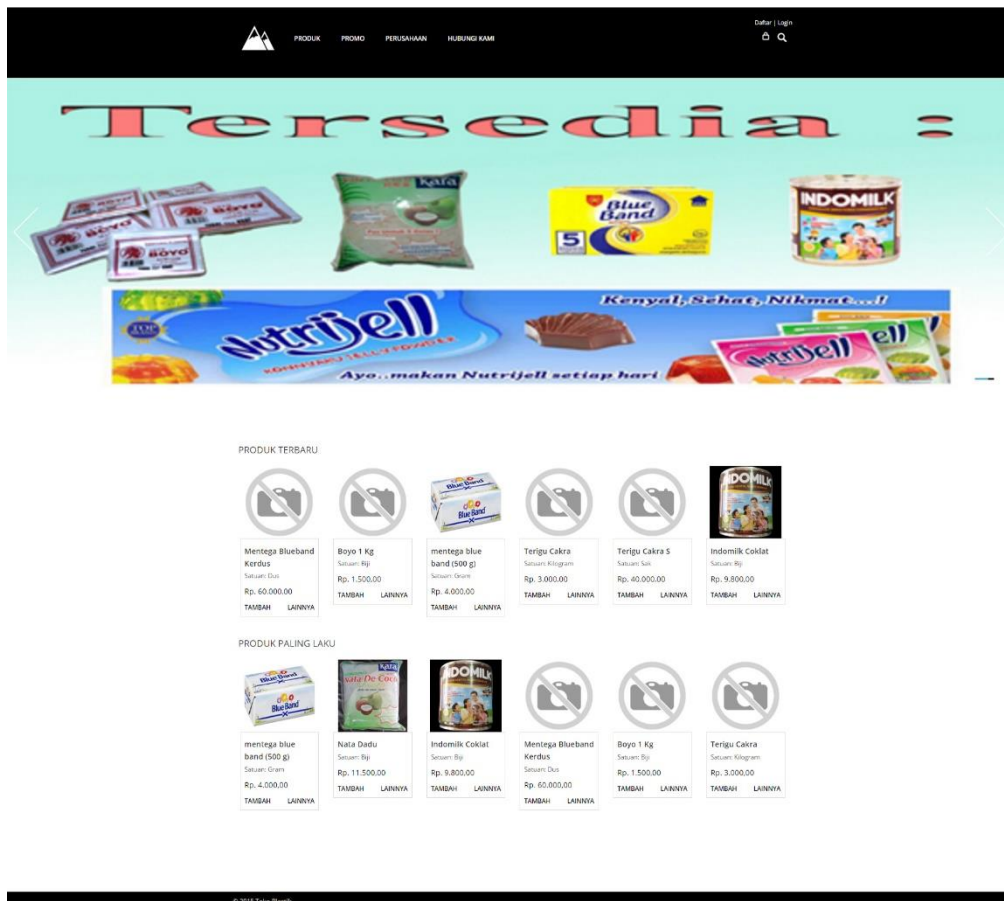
PRODUK PROMO PERUSAHAAN HUBUNGI KAMI

Daftar | Login

Tersedia :

BOYO

Kara

Blue Band

5

INDOMILK

TOP

Nutrijell

Kenyal, Sehat, Nikmat...!

Ayo..makan Nutrijell setiap hari

PRODUK TERBARU

Mentega Blueband Kerdus
Satuan: Dus
Rp. 60.000,00
TAMBAH LAINNYA

Boyo 1 Kg
Satuan: Biji
Rp. 1.500,00
TAMBAH LAINNYA

mentega blue band (500 g)
Satuan: Gram
Rp. 4.000,00
TAMBAH LAINNYA

Terigu Cakra
Satuan: Kilogram
Rp. 3.000,00
TAMBAH LAINNYA

Terigu Cakra S
Satuan: Sak
Rp. 40.000,00
TAMBAH LAINNYA

Indomilk Coklat
Satuan: Biji
Rp. 9.800,00
TAMBAH LAINNYA

PRODUK PALING LAKU

mentega blue band (500 g)
Satuan: Gram
Rp. 4.000,00
TAMBAH LAINNYA

Nata Dadu
Satuan: Biji
Rp. 11.500,00
TAMBAH LAINNYA

Indomilk Coklat
Satuan: Biji
Rp. 9.800,00
TAMBAH LAINNYA

Mentega Blueband Kerdus
Satuan: Dus
Rp. 60.000,00
TAMBAH LAINNYA

Boyo 1 Kg
Satuan: Biji
Rp. 1.500,00
TAMBAH LAINNYA

Terigu Cakra
Satuan: Kilogram
Rp. 3.000,00
TAMBAH LAINNYA

© 2015 Toko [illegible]